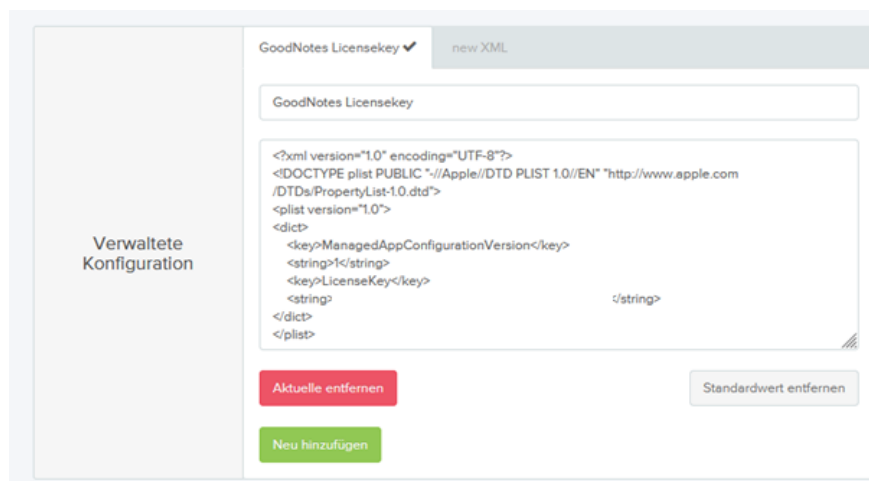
GoodNotes Licensekey ✔

new XML

Verwaltete Konfiguration

GoodNotes Licensekey

<?xml version="1.0" encoding="UTF-8"?>
<!DOCTYPE plist PUBLIC "-//Apple//DTD PLIST 1.0//EN" "http://www.apple.com/DTDs/PropertyList-1.0.dtd">
<plist version="1.0">
<dict>
<key>ManagedAppConfigurationVersion</key>
<string>1</string>
<key>LicenseKey</key>
<string> </string>
</dict>
</plist>

Aktuelle entfernen

Standardwert entfernen

Neu hinzufügen